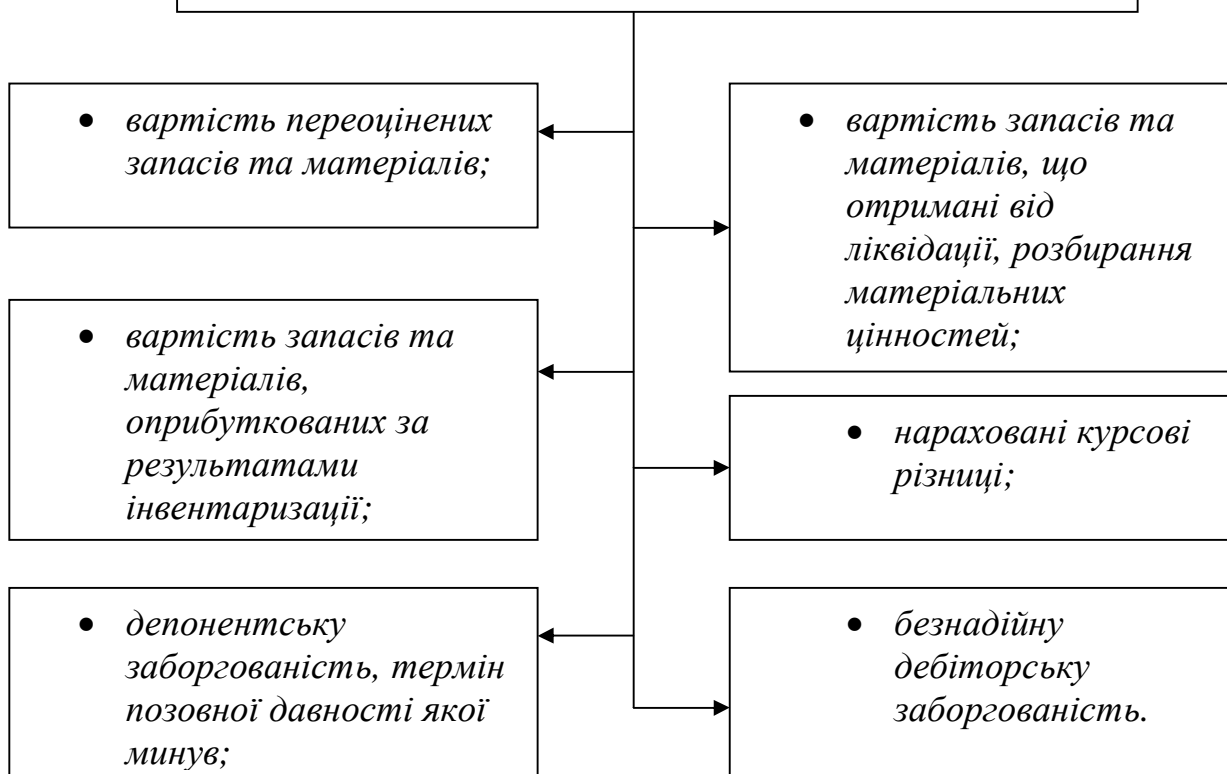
• вартість переоцінених запасів та матеріалів;

• вартість запасів та матеріалів, що отримані від ліквідації, розбирання матеріальних цінностей;

• вартість запасів та матеріалів, оприбуткованих за результатами інвентаризації;

• нараховані курсові різниці;

• депонентську заборгованість, термін позовної давності якої минув;

• безнадійну дебіторську заборгованість.